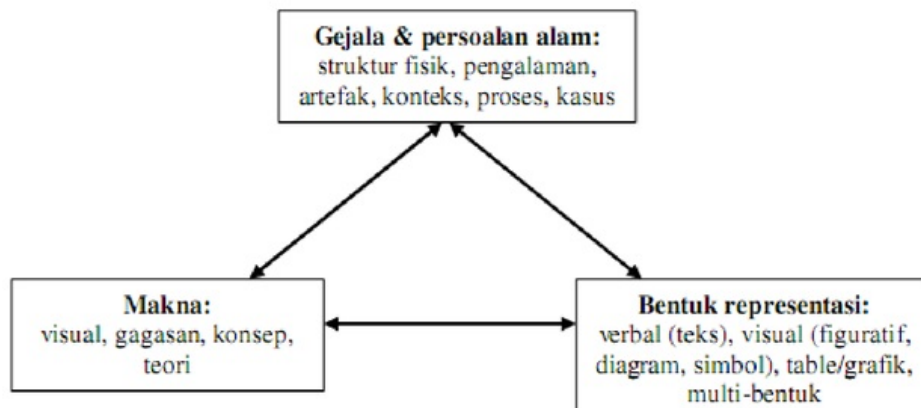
**Gejala & persoalan alam:**
struktur fisik, pengalaman, artefak, konteks, proses, kasus

**Makna:**
visual, gagasan, konsep, teori

**Bentuk representasi:**
verbal (teks), visual (figuratif, diagram, simbol), table/grafik, multi-bentuk